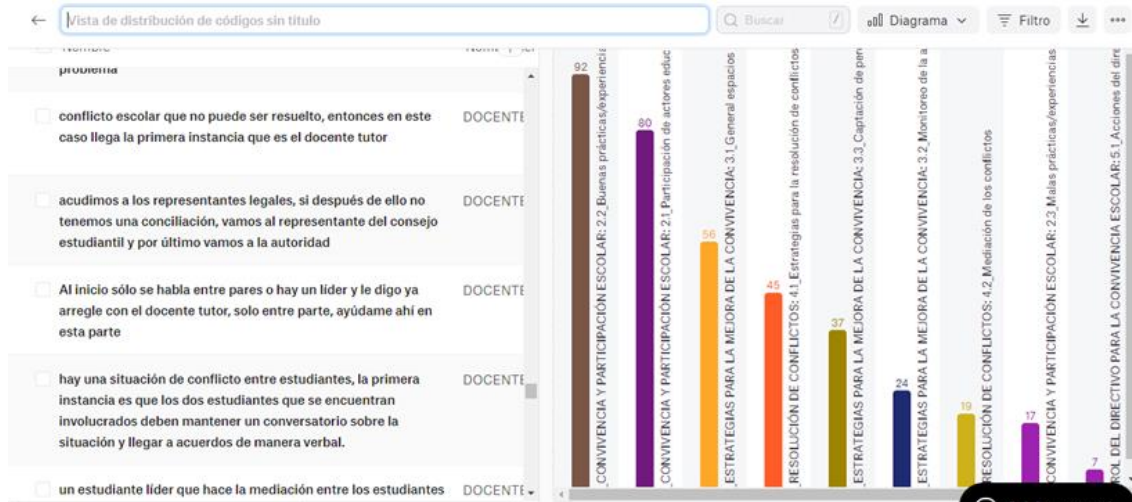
←  Vista de distribución de códigos sin título

Buscar

Diagrama

Filtro

Nombre

problema

conflicto escolar que no puede ser resuelto, entonces en este caso llega la primera instancia que es el docente tutor

DOCENTE

acudimos a los representantes legales, si después de ello no tenemos una conciliación, vamos al representante del consejo estudiantil y por último vamos a la autoridad

DOCENTE

Al inicio sólo se habla entre pares o hay un líder y le digo ya arregle con el docente tutor, solo entre parte, ayúdame ahí en esta parte

DOCENTE

hay una situación de conflicto entre estudiantes, la primera instancia es que los dos estudiantes que se encuentran involucrados deben mantener un conversatorio sobre la situación y llegar a acuerdos de manera verbal.

DOCENTE

un estudiante líder que hace la mediación entre los estudiantes

DOCENTE

92
CONVIVENCIA Y PARTICIPACIÓN ESCOLAR: 2.2_Buenas prácticas/experiencia

80
CONVIVENCIA Y PARTICIPACIÓN ESCOLAR: 2.1_Participación de actores educ

56
ESTRATEGIAS PARA LA MEJORA DE LA CONVIVENCIA: 3.1_General espacios

45
RESOLUCIÓN DE CONFLICTOS: 4.1_Estrategias para la resolución de conflictos

37
ESTRATEGIAS PARA LA MEJORA DE LA CONVIVENCIA: 3.3_Captación de per

24
ESTRATEGIAS PARA LA MEJORA DE LA CONVIVENCIA: 3.2_Monitoreo de la a

19
RESOLUCIÓN DE CONFLICTOS: 4.2_Mediación de los conflictos

17
CONVIVENCIA Y PARTICIPACIÓN ESCOLAR: 2.3_Malas prácticas/experiencias

7
ROL DEL DIRECTIVO PARA LA CONVIVENCIA ESCOLAR: 5.1_Acciones del dire